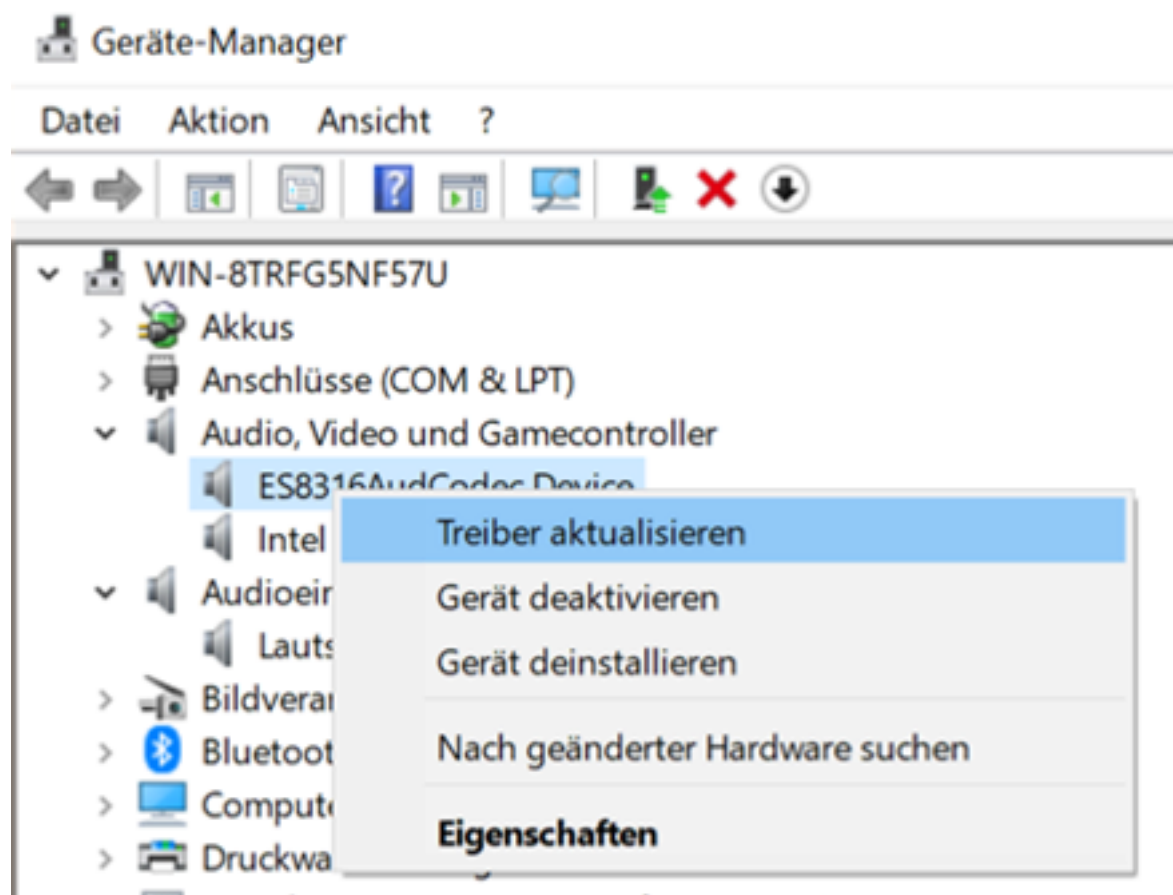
Geräte-Manager

Datei Aktion Ansicht ?

WIN-8TRFG5NF57U
Akkus
Anschlüsse (COM & LPT)
Audio, Video und Gamecontroller
ES8316AudCodec Device
Intel
Audioeir
Lauts
Bildverar
Bluetoot
Compute
Druckwa

Treiber aktualisieren
Gerät deaktivieren
Gerät deinstallieren
Nach geänderter Hardware suchen
Eigenschaften